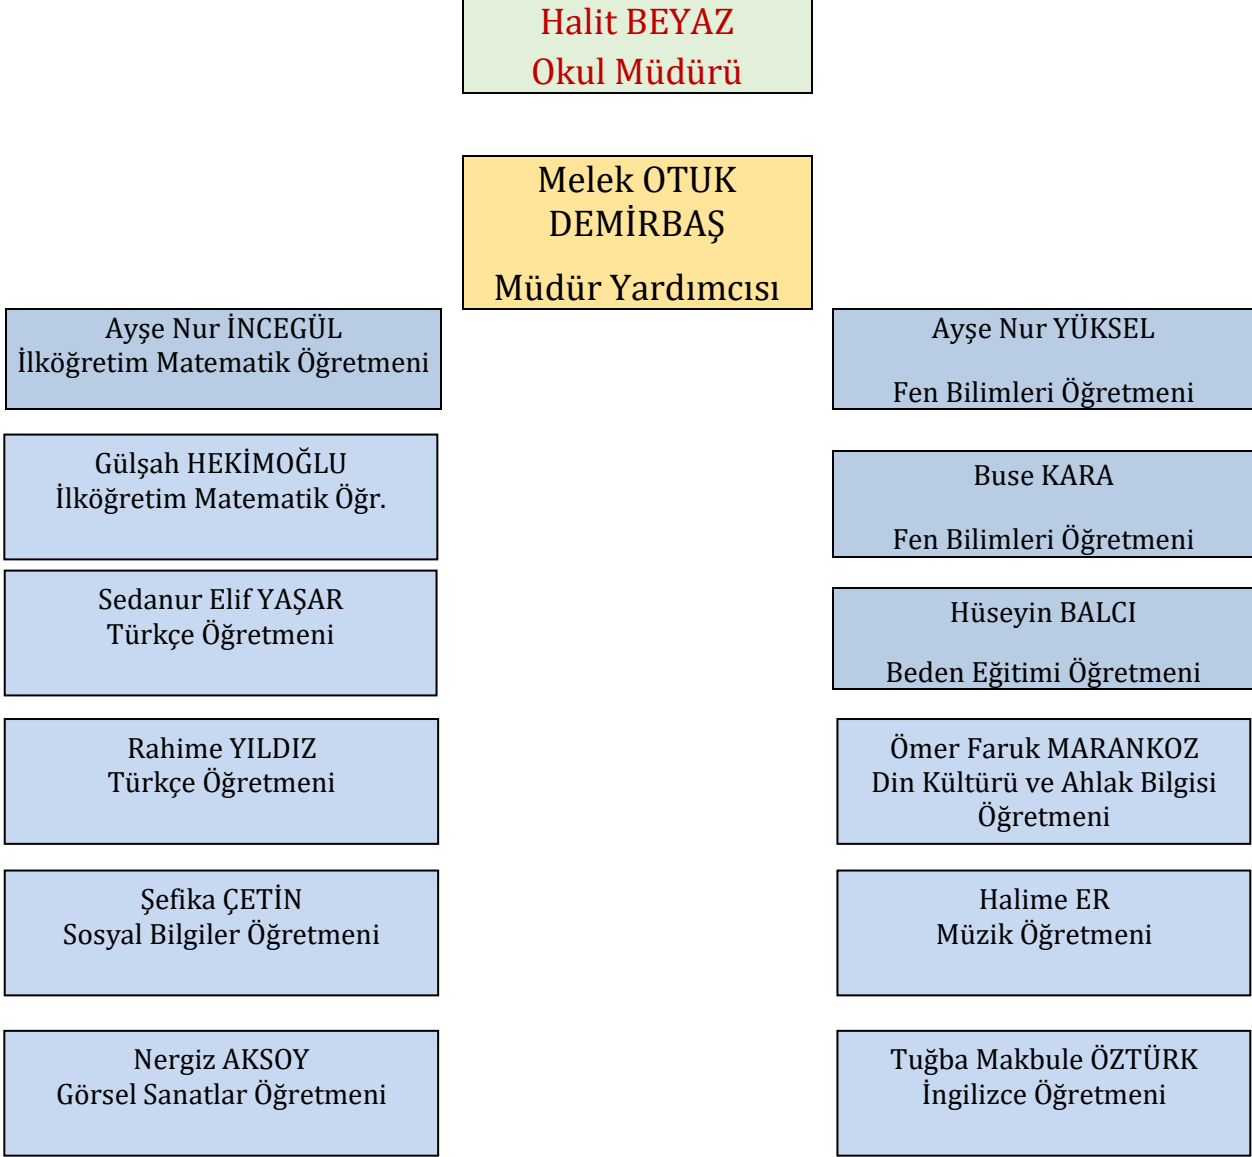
Halit BEYAZ
Okul Müdürü

Melek OTUK DEMİRBAŞ

Müdür Yardımcısı

Ayşe Nur İNCEGÜL
İlköğretim Matematik Öğretmeni

Gülşah HEKİMOĞLU
İlköğretim Matematik Öğr.

Sedanur Elif YAŞAR
Türkçe Öğretmeni

Rahime YILDIZ
Türkçe Öğretmeni

Şefika ÇETİN
Sosyal Bilgiler Öğretmeni

Nergiz AKSOY
Görsel Sanatlar Öğretmeni

Ayşe Nur YÜKSEL

Fen Bilimleri Öğretmeni

Buse KARA

Fen Bilimleri Öğretmeni

Hüseyin BALCI

Beden Eğitimi Öğretmeni

Ömer Faruk MARANKOZ
Din Kültürü ve Ahlak Bilgisi Öğretmeni

Halime ER
Müzik Öğretmeni

Tuğba Makbule ÖZTÜRK
İngilizce Öğretmeni